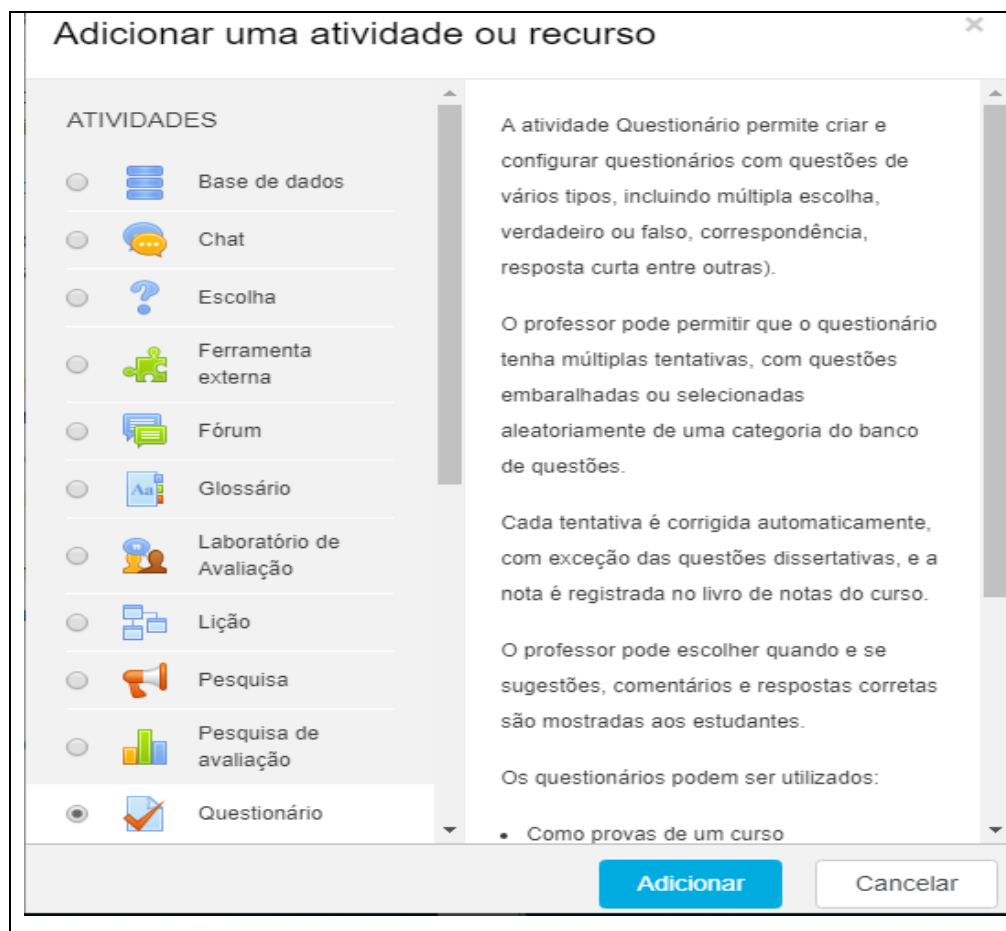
Adicionar uma atividade ou recurso

×

ATIVIDADES

Base de dados

Chat

Escolha

Ferramenta externa

Fórum

Glossário

Laboratório de Avaliação

Lição

Pesquisa

Pesquisa de avaliação

Questionário

A atividade Questionário permite criar e configurar questionários com questões de vários tipos, incluindo múltipla escolha, verdadeiro ou falso, correspondência, resposta curta entre outras).

O professor pode permitir que o questionário tenha múltiplas tentativas, com questões embaralhadas ou selecionadas aleatoriamente de uma categoria do banco de questões.

Cada tentativa é corrigida automaticamente, com exceção das questões dissertativas, e a nota é registrada no livro de notas do curso.

O professor pode escolher quando e se sugestões, comentários e respostas corretas são mostradas aos estudantes.

Os questionários podem ser utilizados:

• Como provas de um curso

Adicionar

Cancelar